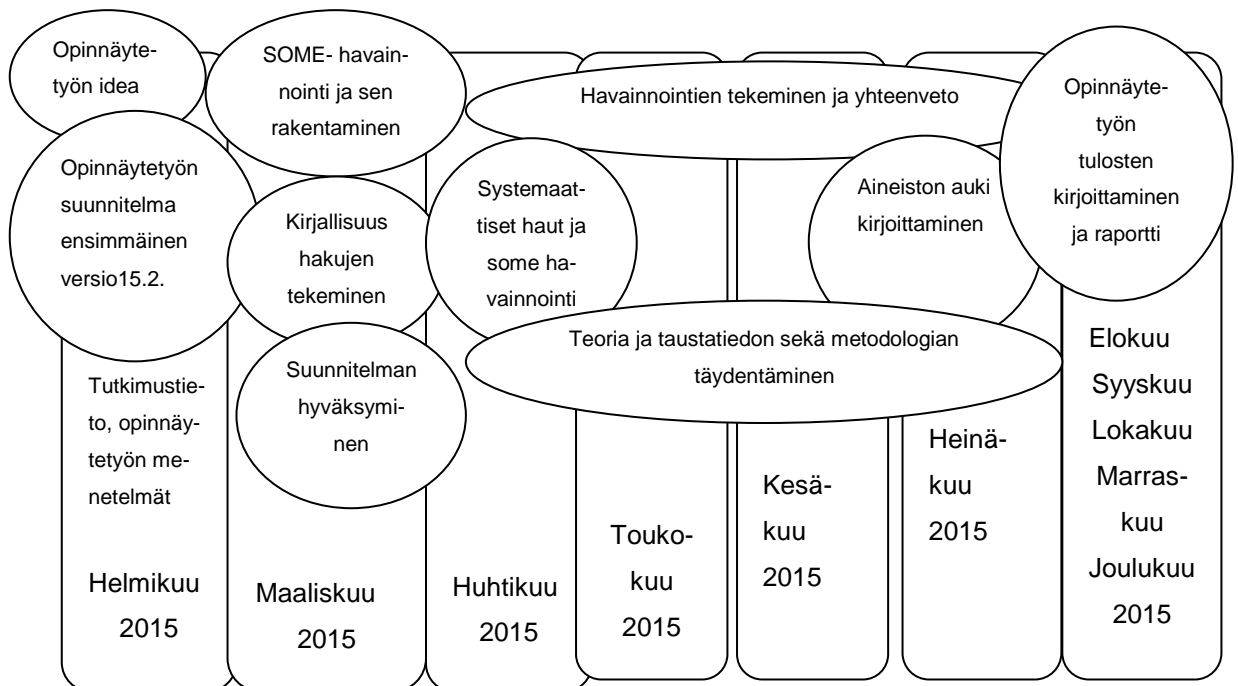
Opinnäytetyön idea

SOME- havainnointi ja sen rakentaminen

Havainnointien tekeminen ja yhteenveto

Opinnäytetyön tulosten kirjoittaminen ja raportti

Opinnäytetyön suunnitelma ensimmäinen versio15.2.

Kirjallisuus hakujen tekeminen

Systemaattiset haut ja some havainnointi

Aineiston auki kirjoittaminen

Teoria ja taustatiedon sekä metodologian täydentäminen

Suunnitelman hyväksyminen

Tutkimustieto, opinnäytetyön menetelmät

Helmikuu 2015

Maaliskuu 2015

Huhtikuu 2015

Toukokuu 2015

Kesäkuu 2015

Heinäkuu 2015

Elokuu Syyskuu Lokakuu Marraskuu Joulukuu 2015